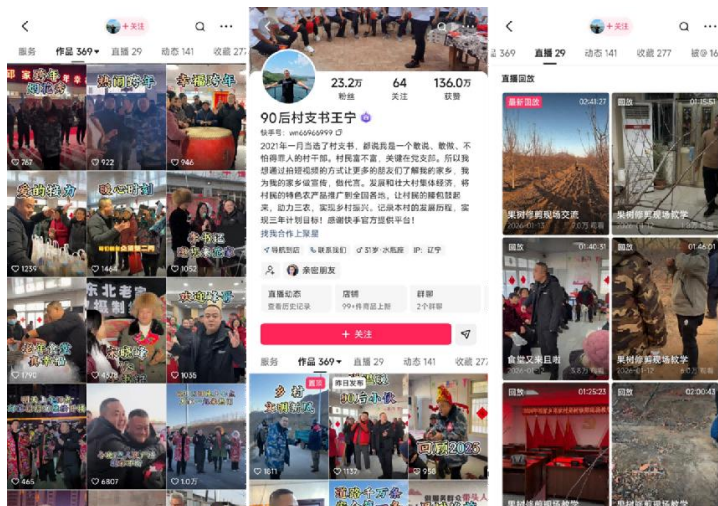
+关注

服务 作品 369 直播 29 动态 141 收藏 277

欢喜过年

热闹跨年

幸福跨年

267 922 946

暖的接力

暖心时刻

1239 1464 1052

东北老家

1792 4378 1035

465 6807 1.0万

90后村支书王宁

23.2万 粉丝 64 关注 136.0万 获赞

快手号：wn66966999

2021年一月当选了村支书，都说我是一个敢说、敢做、不怕得罪人的村干部。村民富不富，关键在党支部。所以我想通过拍短视频的方式让更多的朋友们了解我的家乡，我为我的家乡做宣传，做代言。发展和壮大村集体经济，将村民的特色农产品推广到全国各地，让村民的腰包鼓起来，助力三农，实现乡村振兴，记录本村的发展历程，实现三年计划目标！感谢快手官方提供平台！

找我合作上聚星

快手认证 联系我们 IP：辽宁

亲密朋友

直播动态 店铺 99+件商品已售 群聊 2个群聊

+ 关注

服务 作品 369 直播 29 动态 141 收藏 277

置顶 昨日发布

乡村

回顾2025

1811 1137 958

+关注

369 直播 29 动态 141 收藏 277 被@16

直播回放

最新回放 02:41:27

果树修剪现场交流

回放 01:15:57

果树修剪现场教学

回放 01:40:51

食堂又来且有

回放 01:46:01

果树修剪现场教学

回放 01:25:23

回放 02:00:43

果树修剪现场教学